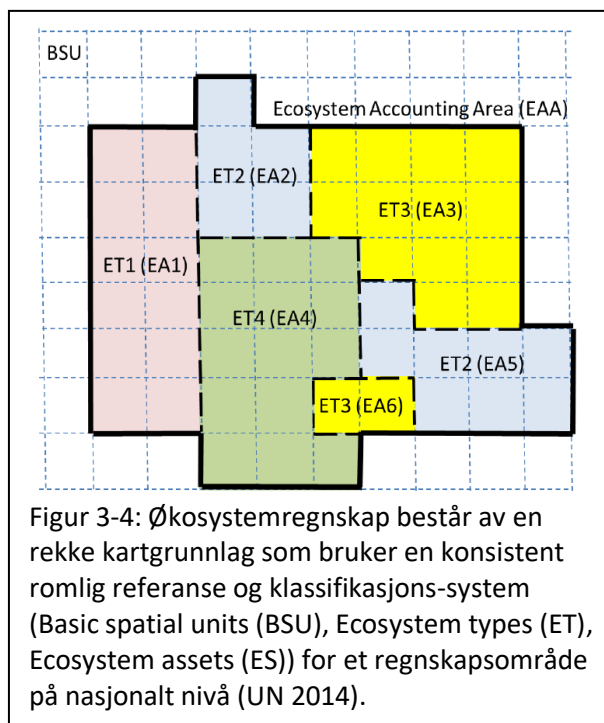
BSU

Ecosystem Accounting Area (EAA)

ET2 (EA2)

ET3 (EA3)

ET1 (EA1)

ET4 (EA4)

ET2 (EA5)

ET3 (EA6)

Figur 3-4: Økosystemregnskap består av en rekke kartgrunnlag som bruker en konsistent romlig referanse og klassifikasjons-system (Basic spatial units (BSU), Ecosystem types (ET), Ecosystem assets (ES)) for et regnskapsområde på nasjonalt nivå (UN 2014).